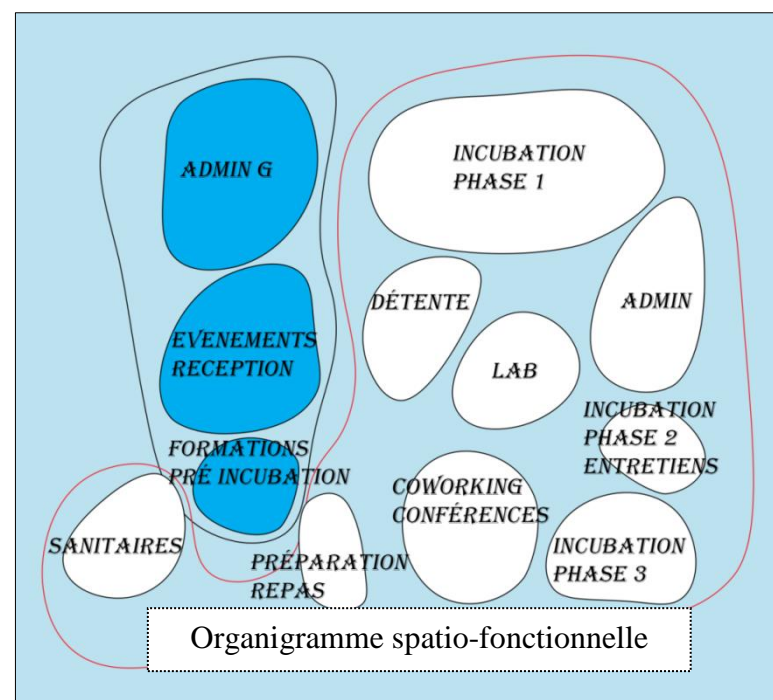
ADMIN G

EVENEMENTS RECEPTION

FORMATIONS PRÉ INCUBATION

INCUBATION PHASE 1

DÉTENTE

ADMIN

LAB

INCUBATION PHASE 2 ENTRETIENS

SANITAIRES

COWORKING CONFÉRENCES

INCUBATION PHASE 3

PRÉPARATION REPAS

Organigramme spatio-fonctionnelle